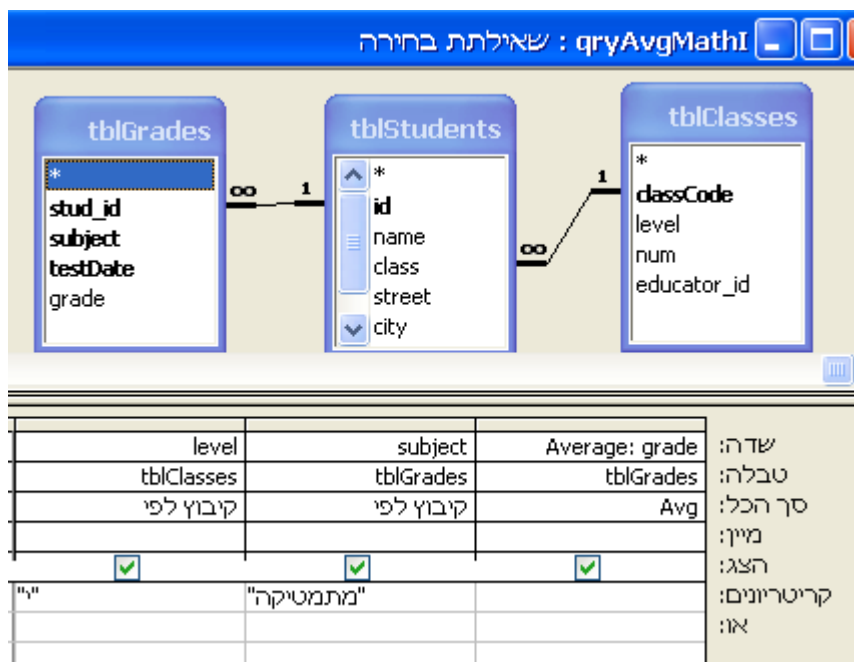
qryAvgMathI : שאילתת בחירה

tblGrades
*
stud_id
subject
testDate
grade

tblStudents
*
id
name
class
street
city

tblClasses
*
classCode
level
num
educator_id

∞ 1
1 ∞

| | | | |
|---|---|---|---|
| level | subject | Average: grade | שדה: |
| tblClasses | tblGrades | tblGrades | טבלה: |
| קיבוץ לפי | קיבוץ לפי | Avg | סך הכל: |
| | | | מיון: |
| ✓ | ✓ | ✓ | הצג: |
| "י" | "מתמטיקה" | | קריטריונים: |
| | | | או: |